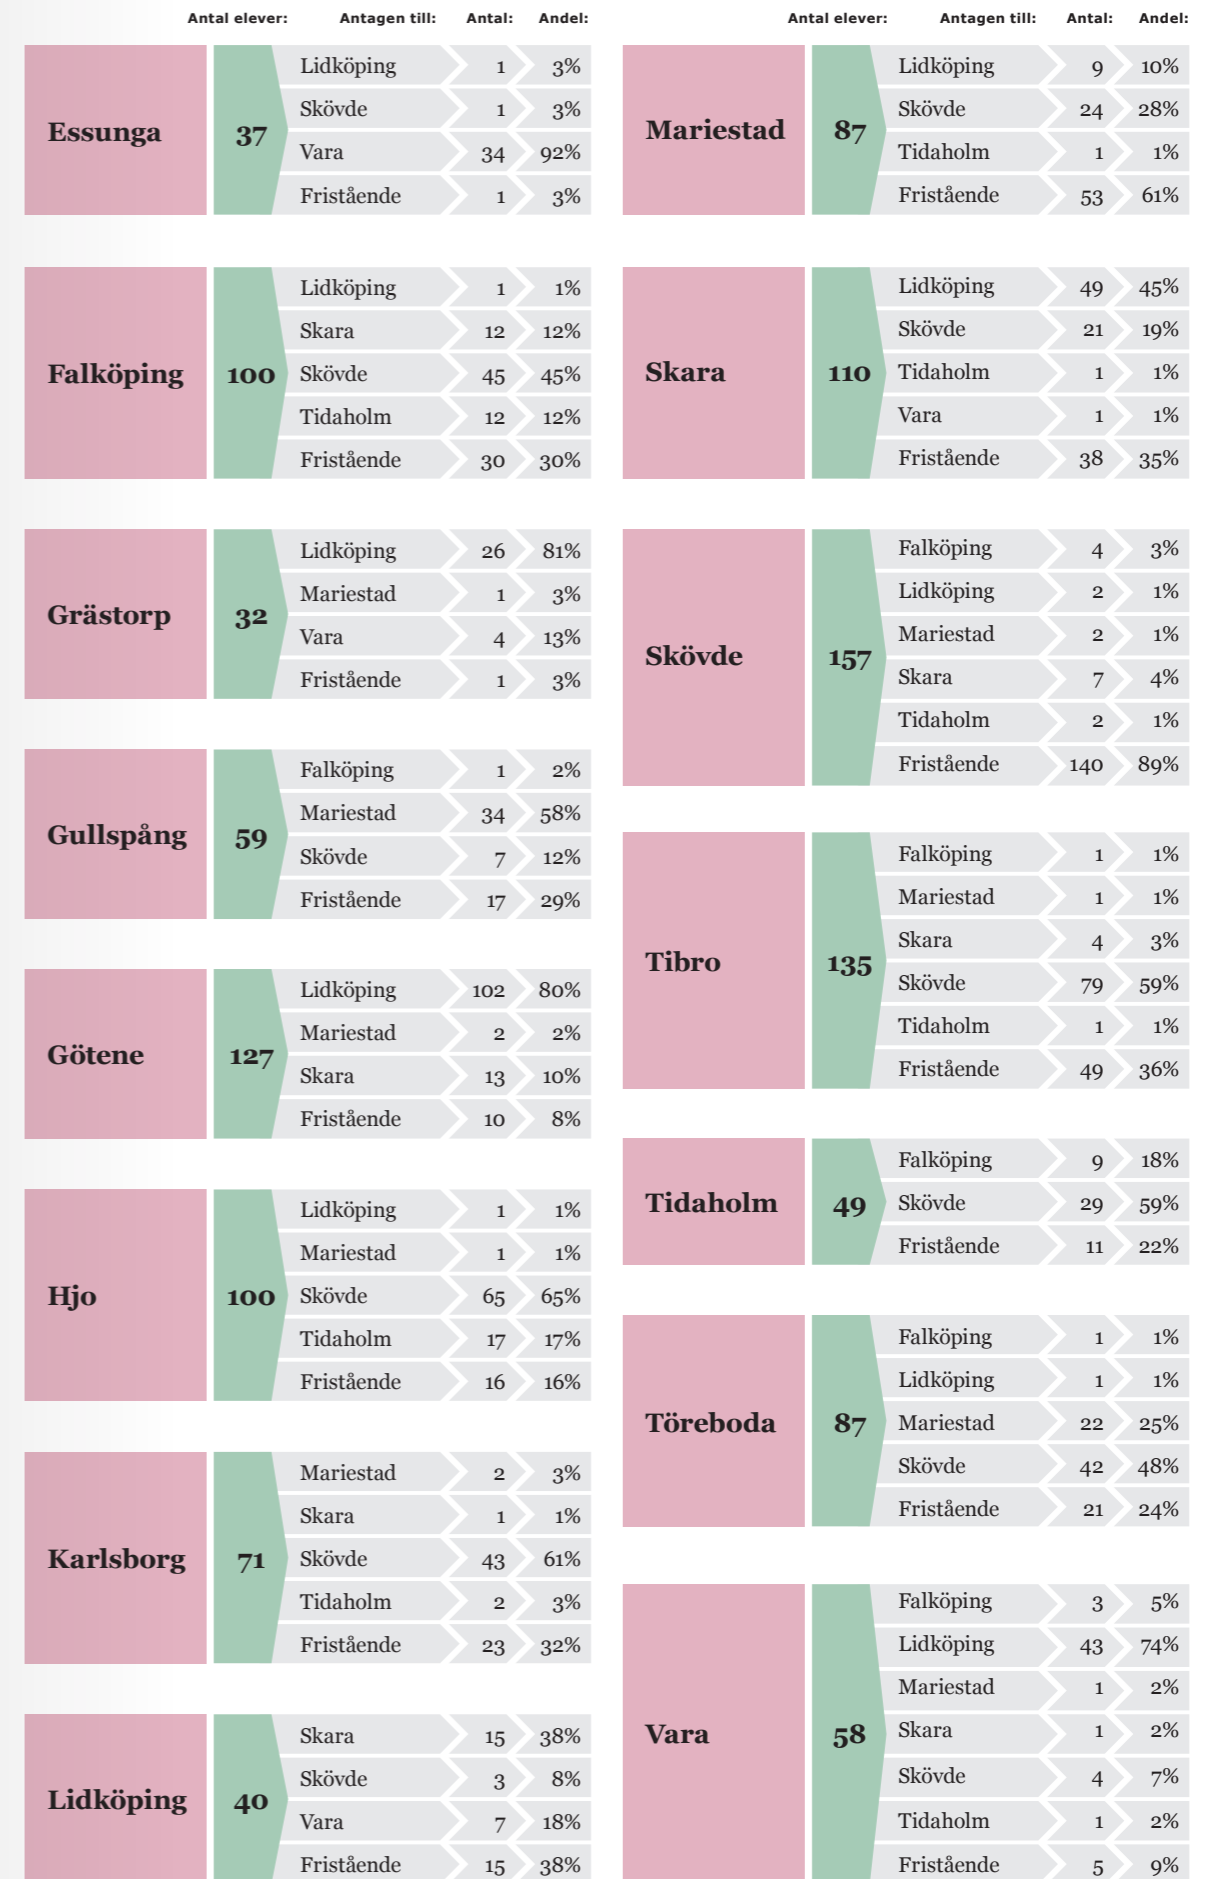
| | Antal elever: | Antagen till: | Antal: | Andel: |
|---|---|---|---|---|
| Essunga | 37 | Lidköping | 1 | 3% |
| | | Skövde | 1 | 3% |
| | | Vara | 34 | 92% |
| | | Fristående | 1 | 3% |
| Falköping | 100 | Lidköping | 1 | 1% |
| | | Skara | 12 | 12% |
| | | Skövde | 45 | 45% |
| | | Tidaholm | 12 | 12% |
| | | Fristående | 30 | 30% |
| Grästorp | 32 | Lidköping | 26 | 81% |
| | | Mariestad | 1 | 3% |
| | | Vara | 4 | 13% |
| | | Fristående | 1 | 3% |
| Gullspång | 59 | Falköping | 1 | 2% |
| | | Mariestad | 34 | 58% |
| | | Skövde | 7 | 12% |
| | | Fristående | 17 | 29% |
| Götene | 127 | Lidköping | 102 | 80% |
| | | Mariestad | 2 | 2% |
| | | Skara | 13 | 10% |
| | | Fristående | 10 | 8% |
| Hjo | 100 | Lidköping | 1 | 1% |
| | | Mariestad | 1 | 1% |
| | | Skövde | 65 | 65% |
| | | Tidaholm | 17 | 17% |
| | | Fristående | 16 | 16% |
| Karlsborg | 71 | Mariestad | 2 | 3% |
| | | Skara | 1 | 1% |
| | | Skövde | 43 | 61% |
| | | Tidaholm | 2 | 3% |
| | | Fristående | 23 | 32% |
| Lidköping | 40 | Skara | 15 | 38% |
| | | Skövde | 3 | 8% |
| | | Vara | 7 | 18% |
| | | Fristående | 15 | 38% |

| | Antal elever: | Antagen till: | Antal: | Andel: |
|---|---|---|---|---|
| Mariestad | 87 | Lidköping | 9 | 10% |
| | | Skövde | 24 | 28% |
| | | Tidaholm | 1 | 1% |
| | | Fristående | 53 | 61% |
| Skara | 110 | Lidköping | 49 | 45% |
| | | Skövde | 21 | 19% |
| | | Tidaholm | 1 | 1% |
| | | Vara | 1 | 1% |
| | | Fristående | 38 | 35% |
| Skövde | 157 | Falköping | 4 | 3% |
| | | Lidköping | 2 | 1% |
| | | Mariestad | 2 | 1% |
| | | Skara | 7 | 4% |
| | | Tidaholm | 2 | 1% |
| | | Fristående | 140 | 89% |
| Tibro | 135 | Falköping | 1 | 1% |
| | | Mariestad | 1 | 1% |
| | | Skara | 4 | 3% |
| | | Skövde | 79 | 59% |
| | | Tidaholm | 1 | 1% |
| | | Fristående | 49 | 36% |
| Tidaholm | 49 | Falköping | 9 | 18% |
| | | Skövde | 29 | 59% |
| | | Fristående | 11 | 22% |
| Töreboda | 87 | Falköping | 1 | 1% |
| | | Lidköping | 1 | 1% |
| | | Mariestad | 22 | 25% |
| | | Skövde | 42 | 48% |
| | | Fristående | 21 | 24% |
| Vara | 58 | Falköping | 3 | 5% |
| | | Lidköping | 43 | 74% |
| | | Mariestad | 1 | 2% |
| | | Skara | 1 | 2% |
| | | Skövde | 4 | 7% |
| | | Tidaholm | 1 | 2% |
| | | Fristående | 5 | 9% |